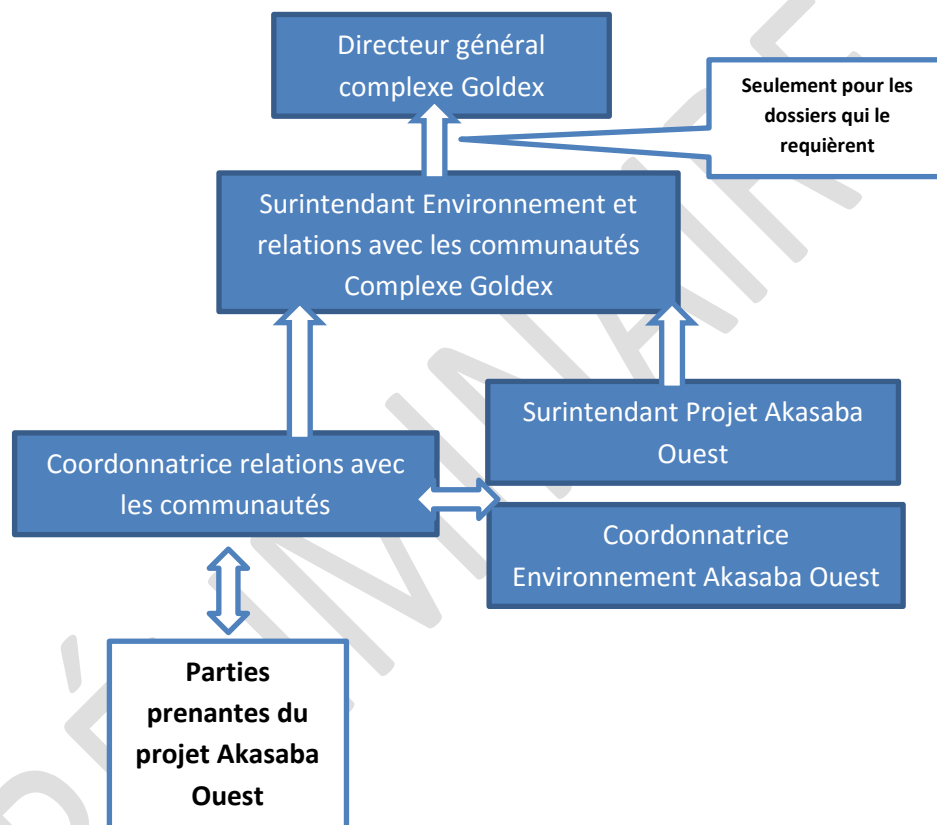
Directeur général complexe Goldex

Seulement pour les dossiers qui le requièrent

Surintendant Environnement et relations avec les communautés Complexe Goldex

Surintendant Projet Akasaba Ouest

Coordonnatrice relations avec les communautés

Coordonnatrice Environnement Akasaba Ouest

Parties prenantes du projet Akasaba Ouest

PRÉLIMINAIRE